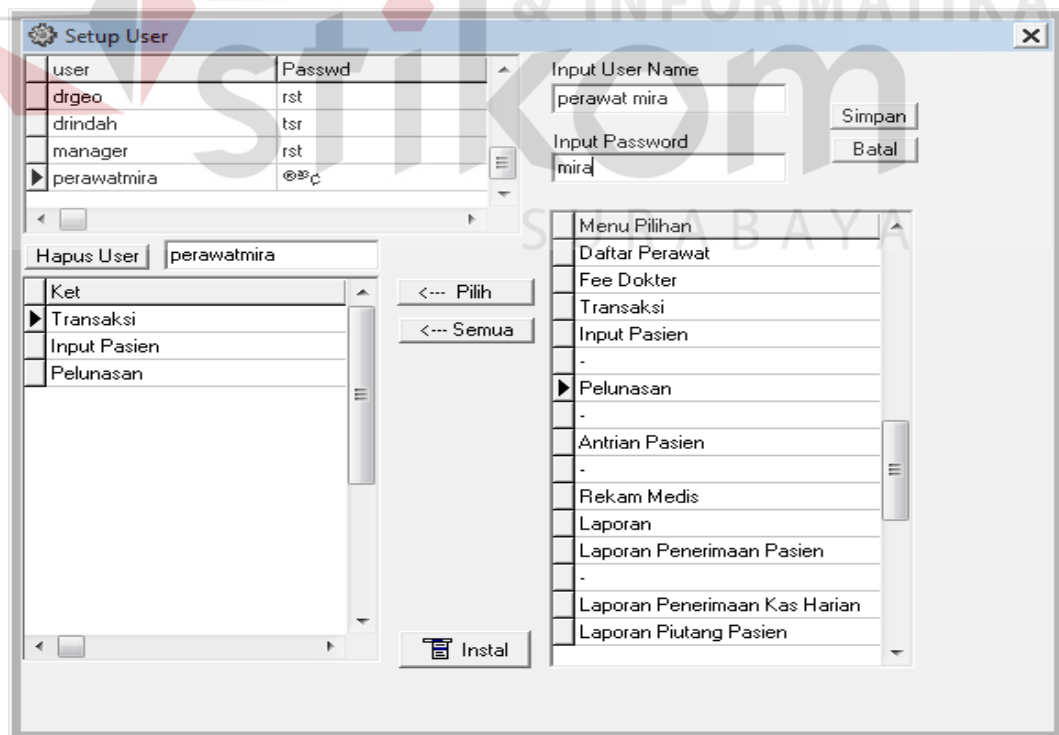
& INFORMATIKA

stikom

SURABAYA

Setup User

| user | Passwd |
|---|---|
| drgeo | rst |
| drindah | tsr |
| manager | rst |
| perawatmira | ®ª¢ |

Input User Name
perawat mira

Input Password
mira

Simpan

Batal

Hapus User
perawatmira

| Ket |
|---|
| Transaksi |
| Input Pasien |
| Pelunasan |

<--- Pilih

<--- Semua

Instal

| Menu Pilihan |
|---|
| Daftar Perawat |
| Fee Dokter |
| Transaksi |
| Input Pasien |
| - |
| Pelunasan |
| - |
| Antrian Pasien |
| - |
| Rekam Medis |
| Laporan |
| Laporan Penerimaan Pasien |
| - |
| Laporan Penerimaan Kas Harian |
| Laporan Piutang Pasien |